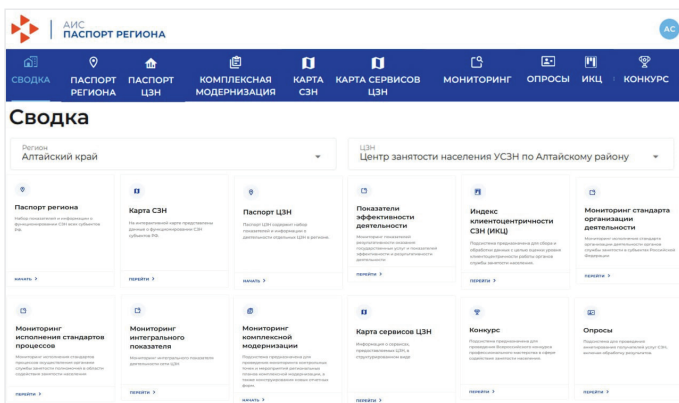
АИС
ПАСПОРТ РЕГИОНА

АС

СВОДКА
ПАСПОРТ РЕГИОНА
ПАСПОРТ ЦЗН
КОМПЛЕКСНАЯ МОДЕРНИЗАЦИЯ
КАРТА СЗН
КАРТА СЕРВИСОВ ЦЗН
МОНИТОРИНГ
ОПРОСЫ
ИКЦ
КОНКУРС

Сводка

Регион
Алтайский край

ЦЗН
Центр занятости населения УСЗН по Алтайскому району

Паспорт региона
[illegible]
НАЧАТЬ >

Карта СЗН
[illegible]
ПЕРЕЙТИ >

Паспорт ЦЗН
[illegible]
НАЧАТЬ >

Показатели эффективности деятельности
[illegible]
ПЕРЕЙТИ >

Индекс клиентоцентричности СЗН (ИКЦ)
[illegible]
ПЕРЕЙТИ >

Мониторинг стандарта организации деятельности
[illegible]
ПЕРЕЙТИ >

Мониторинг исполнения стандартов процессов
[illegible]
ПЕРЕЙТИ >

Мониторинг интегрального показателя
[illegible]
ПЕРЕЙТИ >

Мониторинг комплексной модернизации
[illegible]
НАЧАТЬ >

Карта сервисов ЦЗН
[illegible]
ПЕРЕЙТИ >

Конкурс
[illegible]
ПЕРЕЙТИ >

Опросы
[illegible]
ПЕРЕЙТИ >